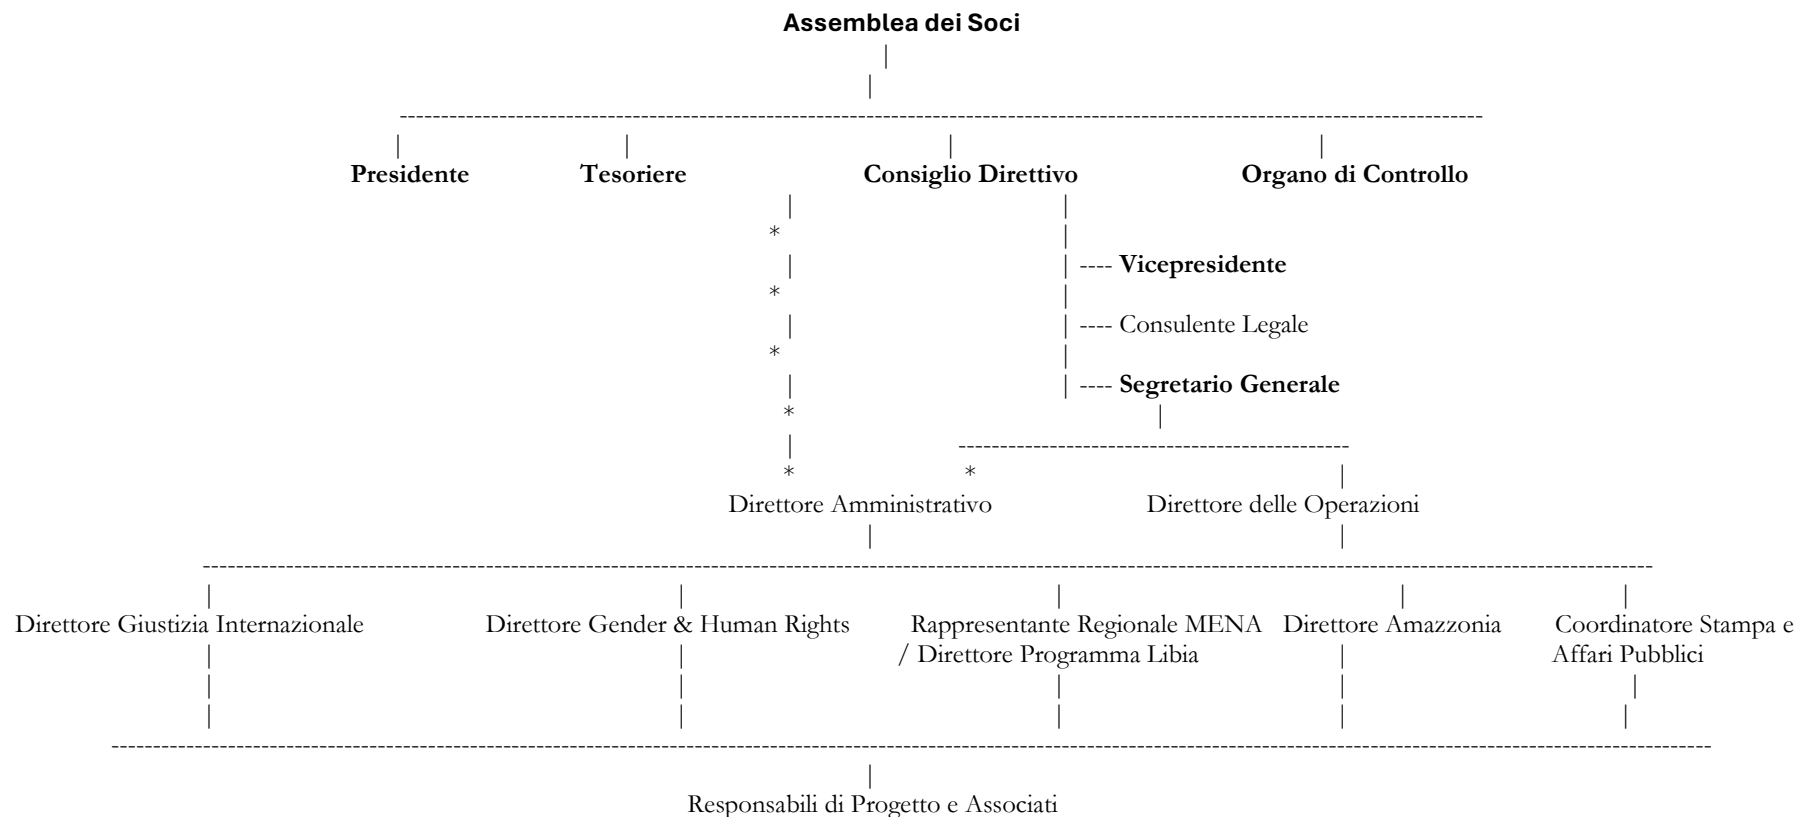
Assemblea dei Soci

Presidente

Tesoriere

Consiglio Direttivo

Organo di Controllo

---- Vicepresidente

---- Consulente Legale

---- Segretario Generale

Direttore Amministrativo

Direttore delle Operazioni

Direttore Giustizia Internazionale

Direttore Gender & Human Rights

Rappresentante Regionale MENA / Direttore Programma Libia

Direttore Amazzonia

Coordinatore Stampa e Affari Pubblici

Responsabili di Progetto e Associati